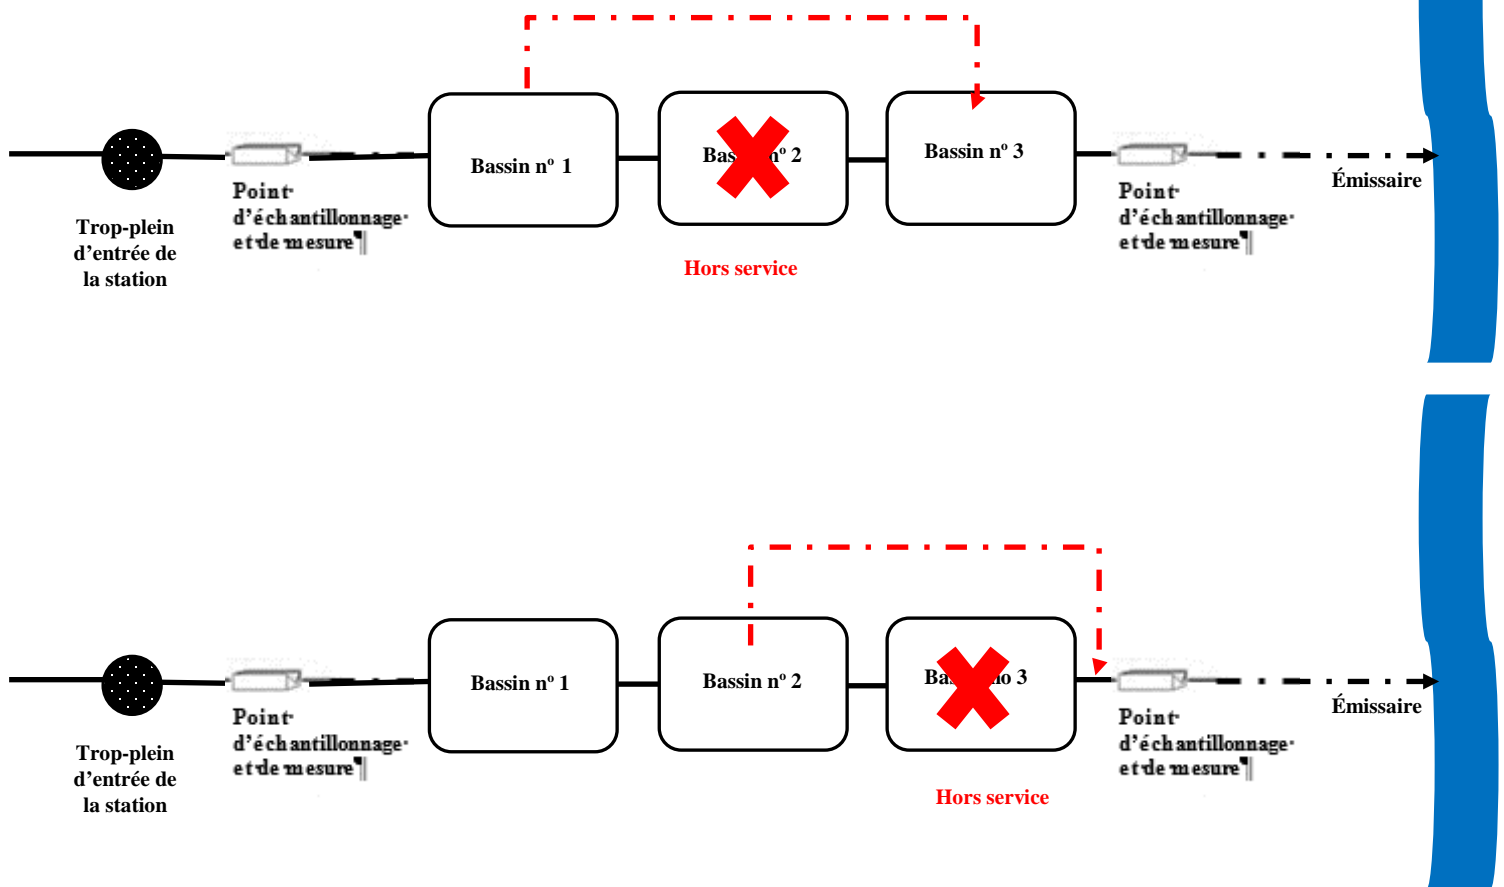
Trop-plein d'entrée de la station

Point d'échantillonnage et de mesure

Bassin nº 1

Bas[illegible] nº 2

Hors service

Bassin nº 3

Point d'échantillonnage et de mesure

Émissaire

Trop-plein d'entrée de la station

Point d'échantillonnage et de mesure

Bassin nº 1

Bassin nº 2

Ba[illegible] no 3

Hors service

Point d'échantillonnage et de mesure

Émissaire